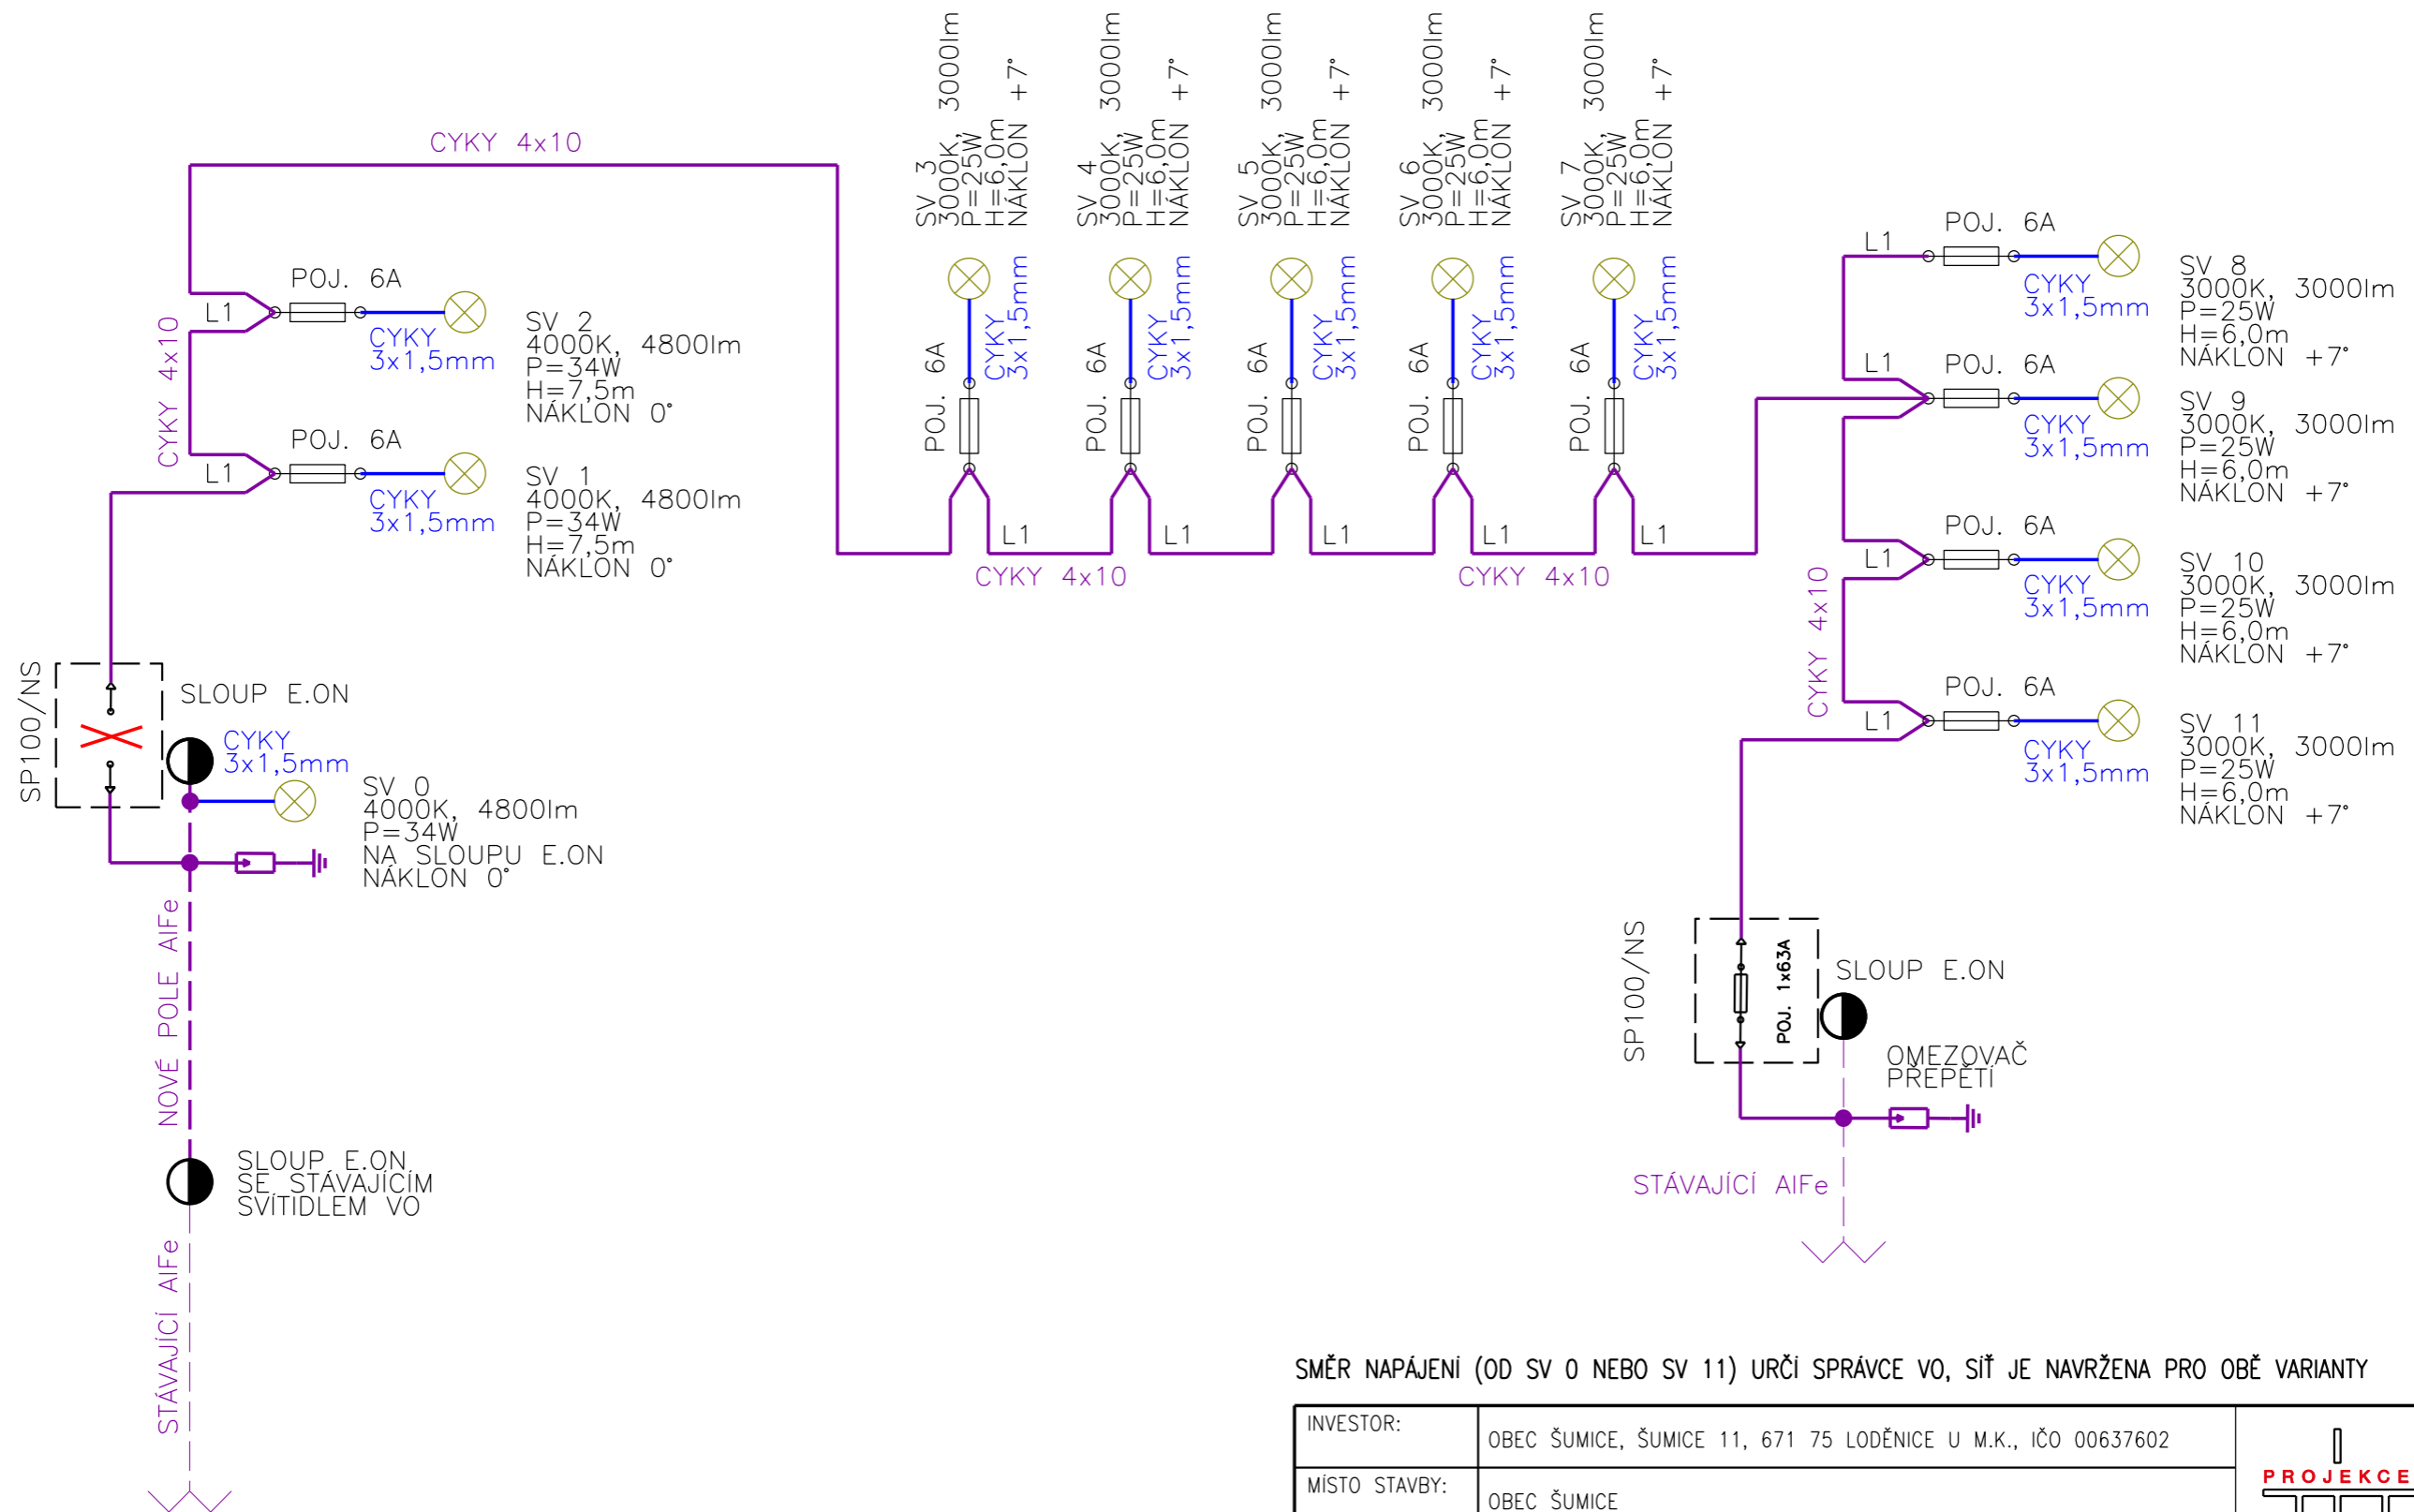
CYKY 4x10

SV 3
3000K, 3000lm
P=25W
H=6,0m
NÁKLON +7°

SV 4
3000K, 3000lm
P=25W
H=6,0m
NÁKLON +7°

SV 5
3000K, 3000lm
P=25W
H=6,0m
NÁKLON +7°

SV 6
3000K, 3000lm
P=25W
H=6,0m
NÁKLON +7°

SV 7
3000K, 3000lm
P=25W
H=6,0m
NÁKLON +7°

CYKY 3x1,5mm
CYKY 3x1,5mm
CYKY 3x1,5mm
CYKY 3x1,5mm
CYKY 3x1,5mm

POJ. 6A
POJ. 6A
POJ. 6A
POJ. 6A
POJ. 6A

L1 L1 L1 L1 L1

CYKY 4x10
CYKY 4x10

L1
POJ. 6A
CYKY 3x1,5mm
SV 2
4000K, 4800lm
P=34W
H=7,5m
NÁKLON 0°

CYKY 4x10

L1
POJ. 6A
CYKY 3x1,5mm
SV 1
4000K, 4800lm
P=34W
H=7,5m
NÁKLON 0°

L1
POJ. 6A
CYKY 3x1,5mm
SV 8
3000K, 3000lm
P=25W
H=6,0m
NÁKLON +7°

L1
POJ. 6A
CYKY 3x1,5mm
SV 9
3000K, 3000lm
P=25W
H=6,0m
NÁKLON +7°

L1
POJ. 6A
CYKY 3x1,5mm
SV 10
3000K, 3000lm
P=25W
H=6,0m
NÁKLON +7°

CYKY 4x10

L1
POJ. 6A
CYKY 3x1,5mm
SV 11
3000K, 3000lm
P=25W
H=6,0m
NÁKLON +7°

SP100/NS
SLOUP E.ON
CYKY 3x1,5mm
SV 0
4000K, 4800lm
P=34W
NA SLOUPU E.ON
NÁKLON 0°

NOVÉ POLE AlFe

SLOUP E.ON
SE STÁVAJÍCÍM
SVÍTIDLEM VO

STÁVAJÍCÍ AlFe

SP100/NS
POJ. 1x63A
SLOUP E.ON
OMEZOVAČ
PŘEPĚTÍ

STÁVAJÍCÍ AlFe

SMĚR NAPÁJENÍ (OD SV 0 NEBO SV 11) URČÍ SPRÁVCE VO, SÍŤ JE NAVRŽENA PRO OBĚ VARIANTY

| INVESTOR: | OBEC ŠUMICE, ŠUMICE 11, 671 75 LODĚNICE U M.K., IČO 00637602 | PROJEKCE |
|---|---|---|
| MÍSTO STAVBY: | OBEC ŠUMICE | |